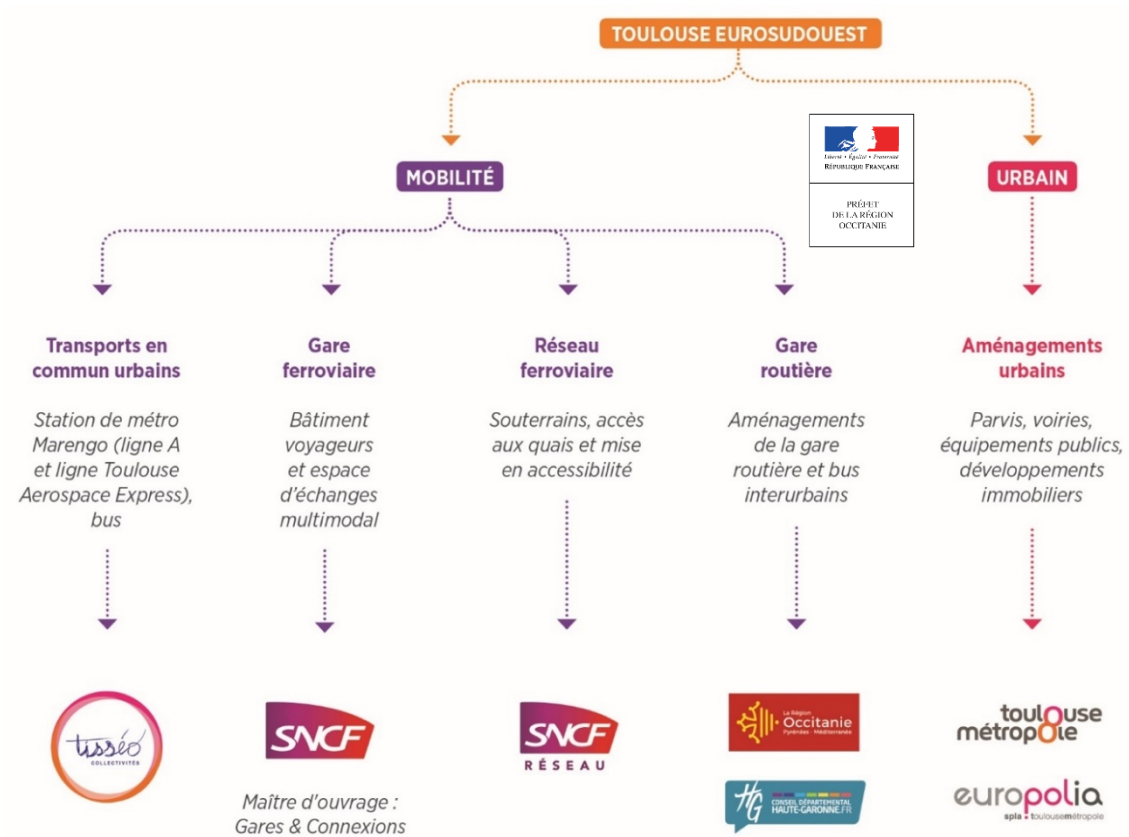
TOULOUSE EUROSUDOUEST

MOBILITÉ

Liberté • Égalité • Fraternité
RÉPUBLIQUE FRANÇAISE

PRÉFET
DE LA RÉGION
OCCITANIE

URBAIN

Transports en commun urbains

Station de métro Marengo (ligne A et ligne Toulouse Aerospace Express), bus

Gare ferroviaire

Bâtiment voyageurs et espace d'échanges multimodal

Réseau ferroviaire

Souterrains, accès aux quais et mise en accessibilité

Gare routière

Aménagements de la gare routière et bus interurbains

Aménagements urbains

Parvis, voiries, équipements publics, développements immobiliers

tisséo
COLLECTIVITÉS

SNCF

Maître d'ouvrage : Gares & Connexions

SNCF
RÉSEAU

La Région
Occitanie
Pyrénées · Méditerranée

HG
CONSEIL DÉPARTEMENTAL
HAUTE-GARONNE.FR

toulouse
métropole

europolia
spla · toulousemétropole